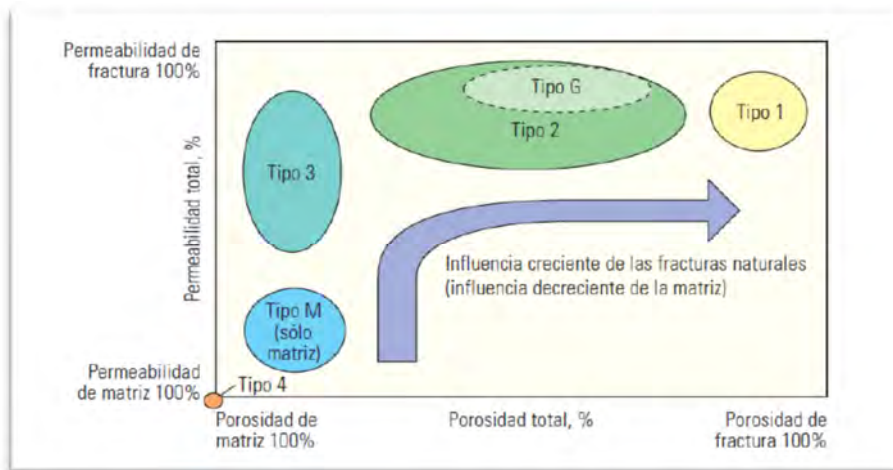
Permeabilidad de fractura 100%

Permeabilidad total, %

Tipo G

Tipo 2

Tipo 1

Tipo 3

Influencia creciente de las fracturas naturales (influencia decreciente de la matriz)

Tipo M (sólo matriz)

Permeabilidad de matriz 100%

Tipo 4

Porosidad de matriz 100%

Porosidad total, %

Porosidad de fractura 100%